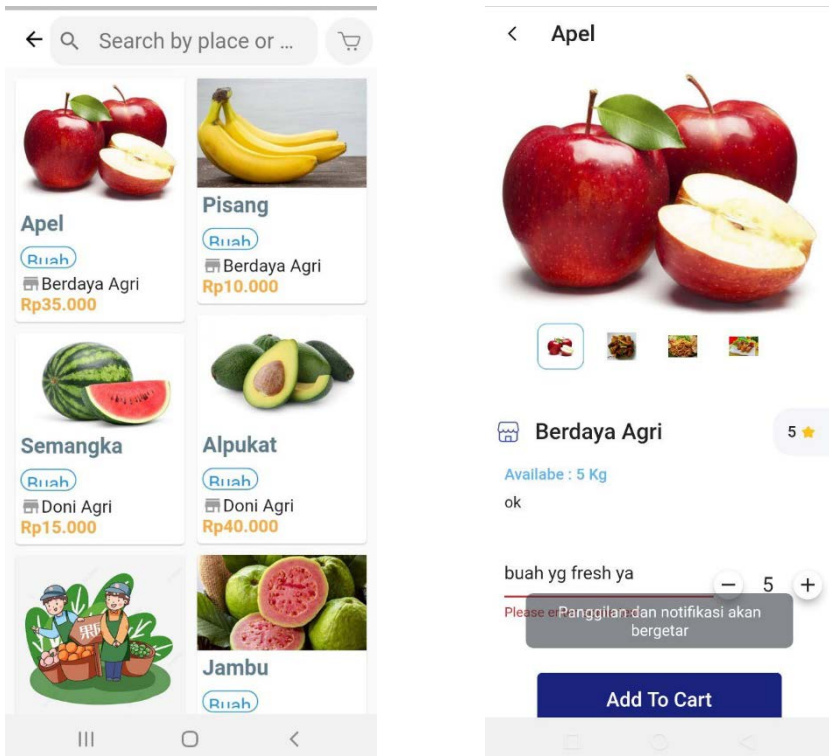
Search by place or ...

Apel
Buah
Berdaya Agri
Rp35.000

Pisang
Buah
Berdaya Agri
Rp10.000

Semangka
Buah
Doni Agri
Rp15.000

Alpukat
Buah
Doni Agri
Rp40.000

Jambu
Buah

Apel

Berdaya Agri
5
Availabe : 5 Kg
ok

buah yg fresh ya
5
Please e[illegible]
Panggilan dan notifikasi akan bergetar

Add To Cart